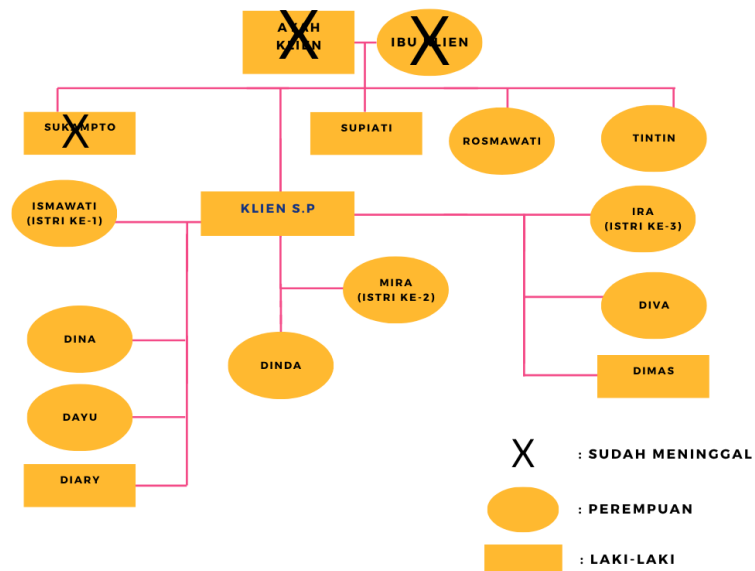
AYAH KLIEN

IBU KLIEN

SUKAMPTO

SUPIATI

ROSMAWATI

TINTIN

ISMAWATI (ISTRI KE-1)

KLIEN S.P

IRA (ISTRI KE-3)

MIRA (ISTRI KE-2)

DIVA

DINA

DINDA

DIMAS

DAYU

DIARY

X : SUDAH MENINGGAL

: PEREMPUAN

: LAKI-LAKI